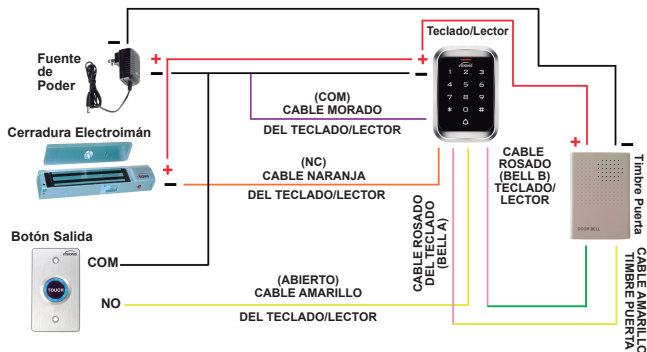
Fuente de Poder

Teclado/Lector

Cerradura Electroimán

Botón Salida

(COM)
CABLE MORADO
DEL TECLADO/LECTOR

(NC)
CABLE NARANJA
DEL TECLADO/LECTOR

CABLE ROSADO (BELL B) TECLADO/ LECTOR

CABLE ROSADO DEL TECLADO (BELL A)

Timbre Puerta

CABLE AMARILLO TIMBRE PUERTA

COM

NO

(ABIERTO)
CABLE AMARILLO
DEL TECLADO/LECTOR

TOUCH

DOOR BELL

+
−
+
−
+
−
+
−